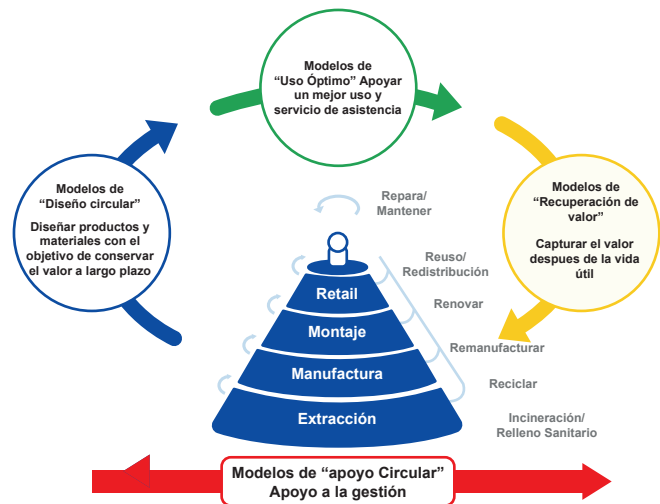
Modelos de "Uso Óptimo" Apoyar un mejor uso y servicio de asistencia

Modelos de "Diseño circular"

Diseñar productos y materiales con el objetivo de conservar el valor a largo plazo

Modelos de "Recuperación de valor"

Capturar el valor despues de la vida útil

Repara/ Mantener

Reuso/ Redistribución

Renovar

Remanufacturar

Reciclar

Incineración/ Relleno Sanitario

Retail

Montaje

Manufactura

Extracción

Modelos de "apoyo Circular" Apoyo a la gestión